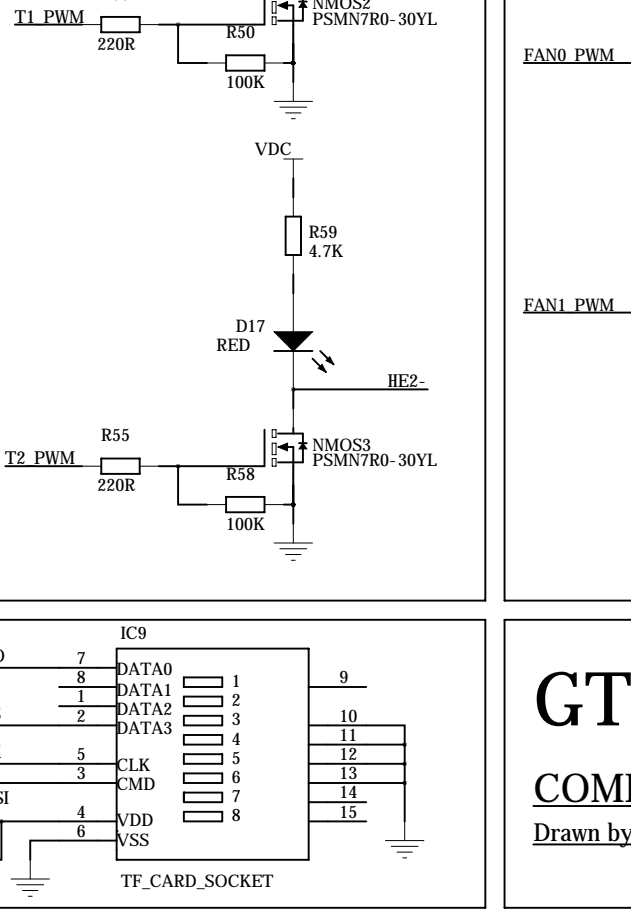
T1_PWM
220R
R50
NMOS2
PSMN7R0-30YL
100K

FAN0_PWM

VDC
R59
4.7K
D17
RED
HE2-

FAN1_PWM

R55
T2_PWM
220R
R58
NMOS3
PSMN7R0-30YL
100K

IC9
7 DATA0
8 DATA1
1 DATA2
2 DATA3
5 CLK
3 CMD
4 VDD
6 VSS
1
2
3
4
5
6
7
8
9
10
11
12
13
14
15
TF_CARD_SOCKET

GT
COM
Drawn by